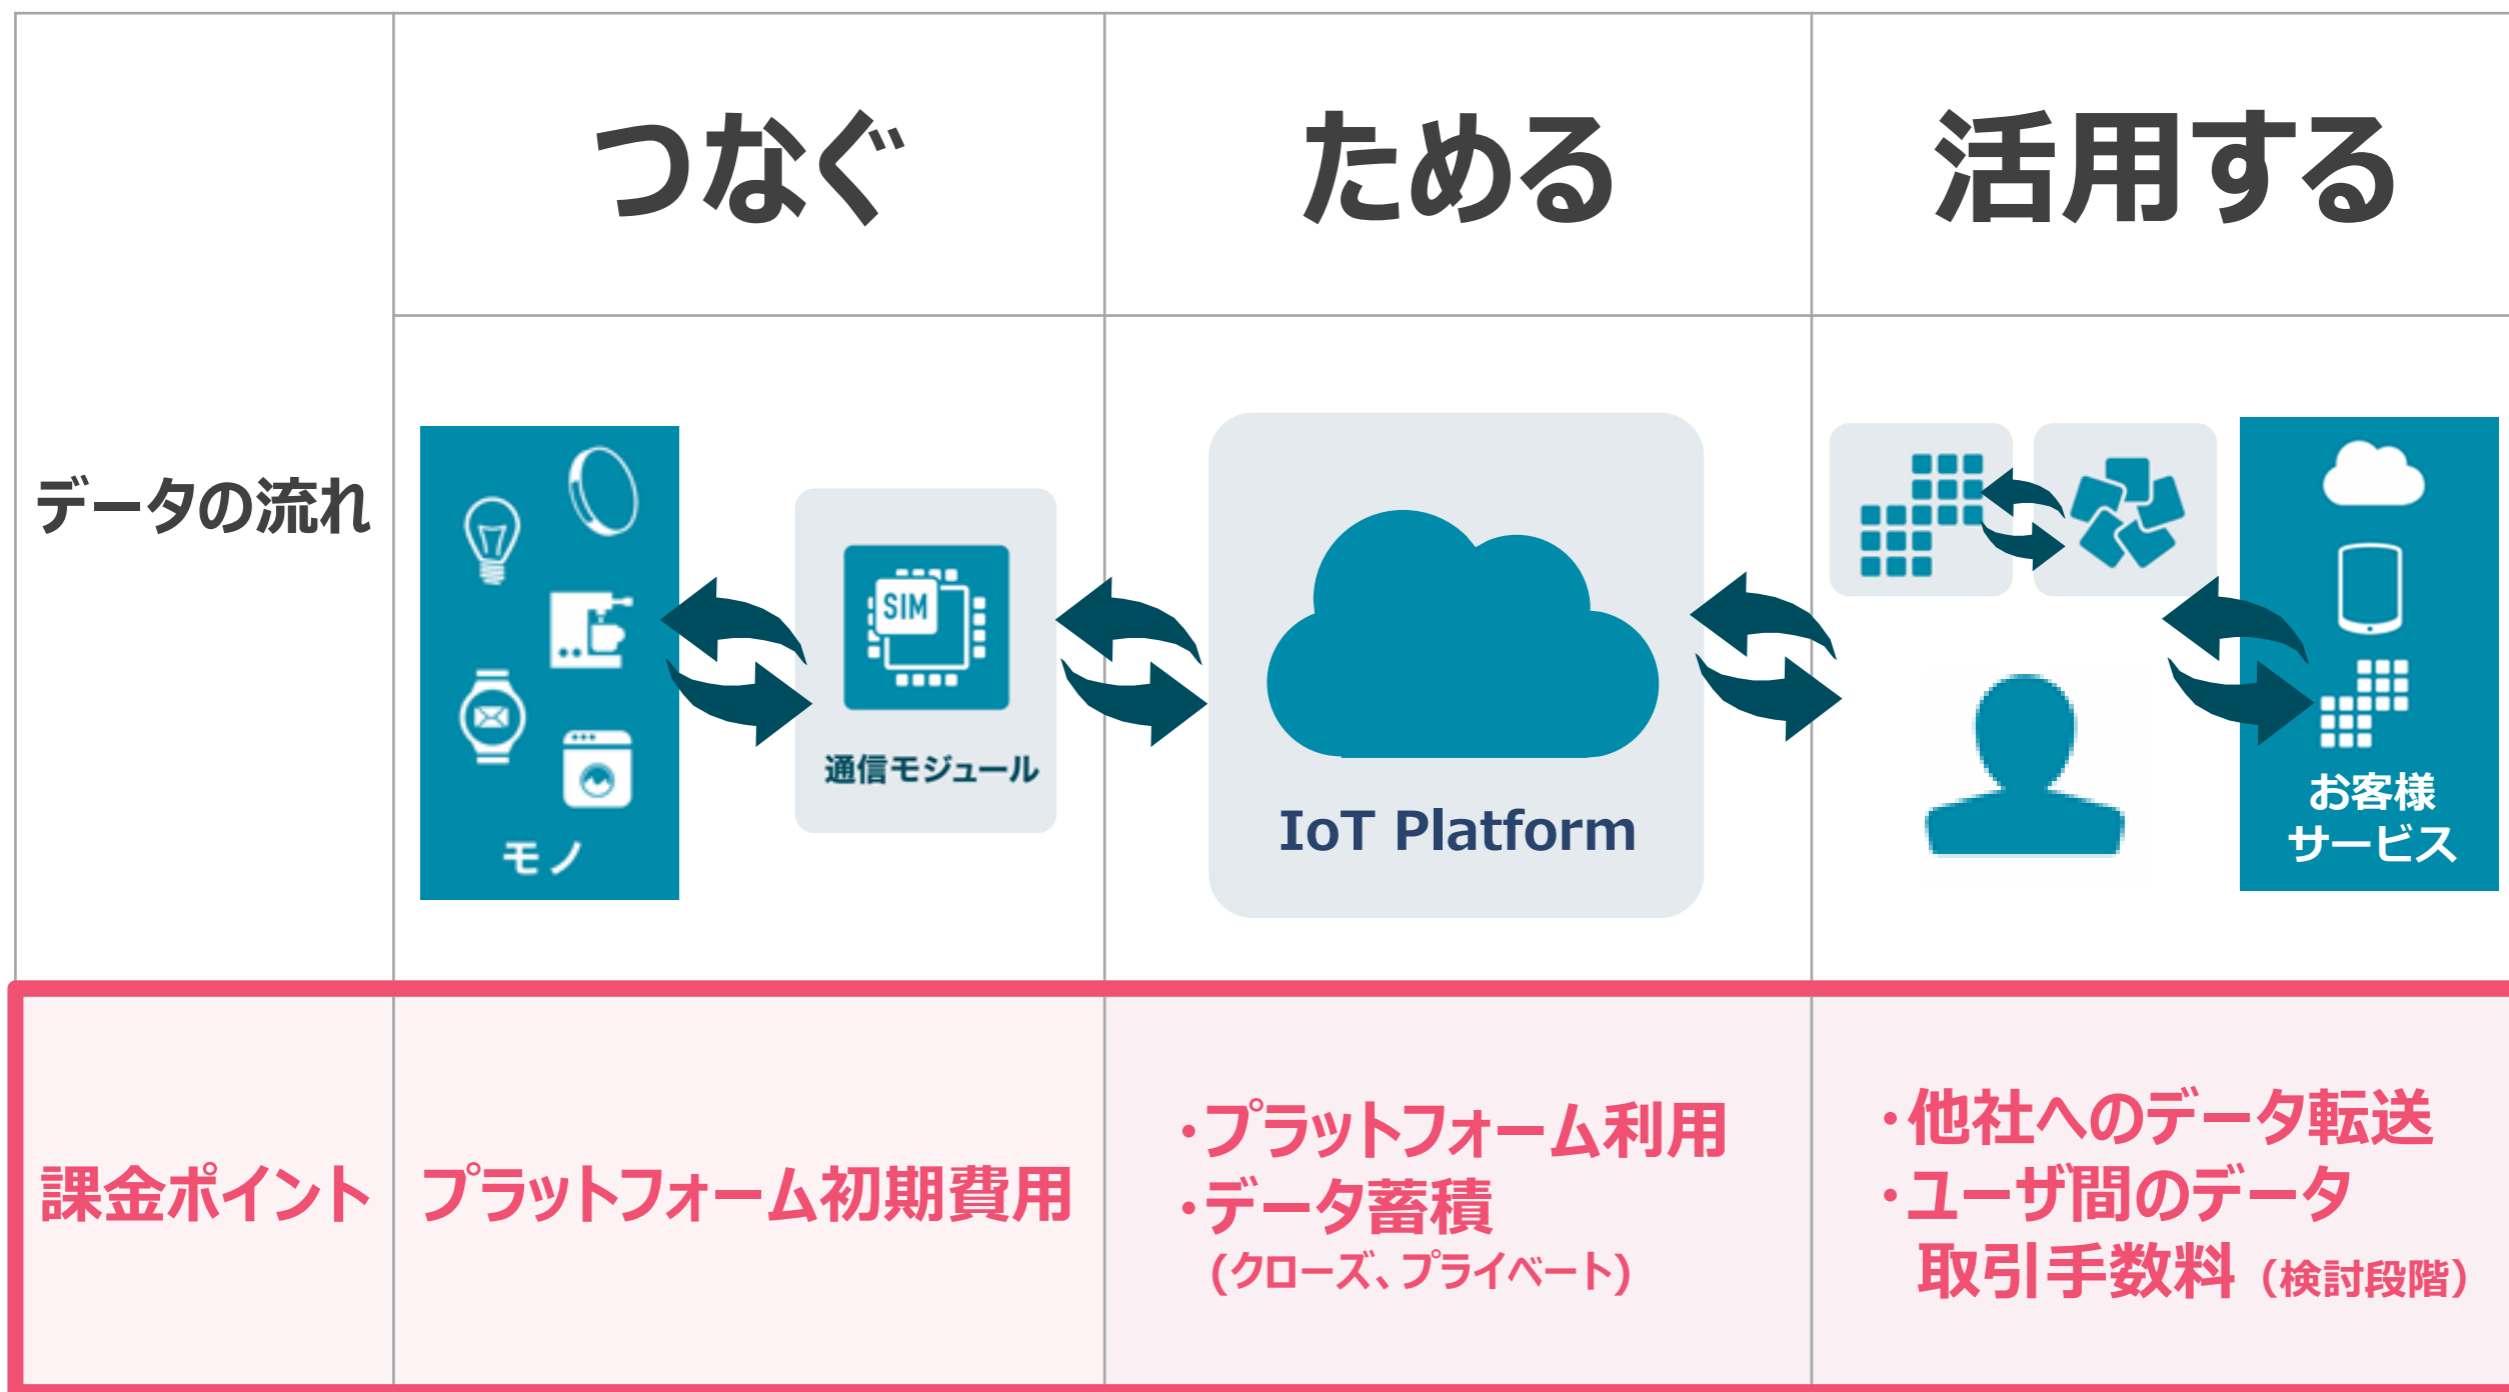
| | つなぐ | ためる | 活用する |
|---|---|---|---|
| データの流れ | モノ SIM 通信モジュール | IoT Platform | お客様 サービス |
| 課金ポイント | プラットフォーム初期費用 | ・プラットフォーム利用 ・データ蓄積 (クローズ、プライベート) | ・他社へのデータ転送 ・ユーザ間のデータ 取引手数料 (検討段階) |